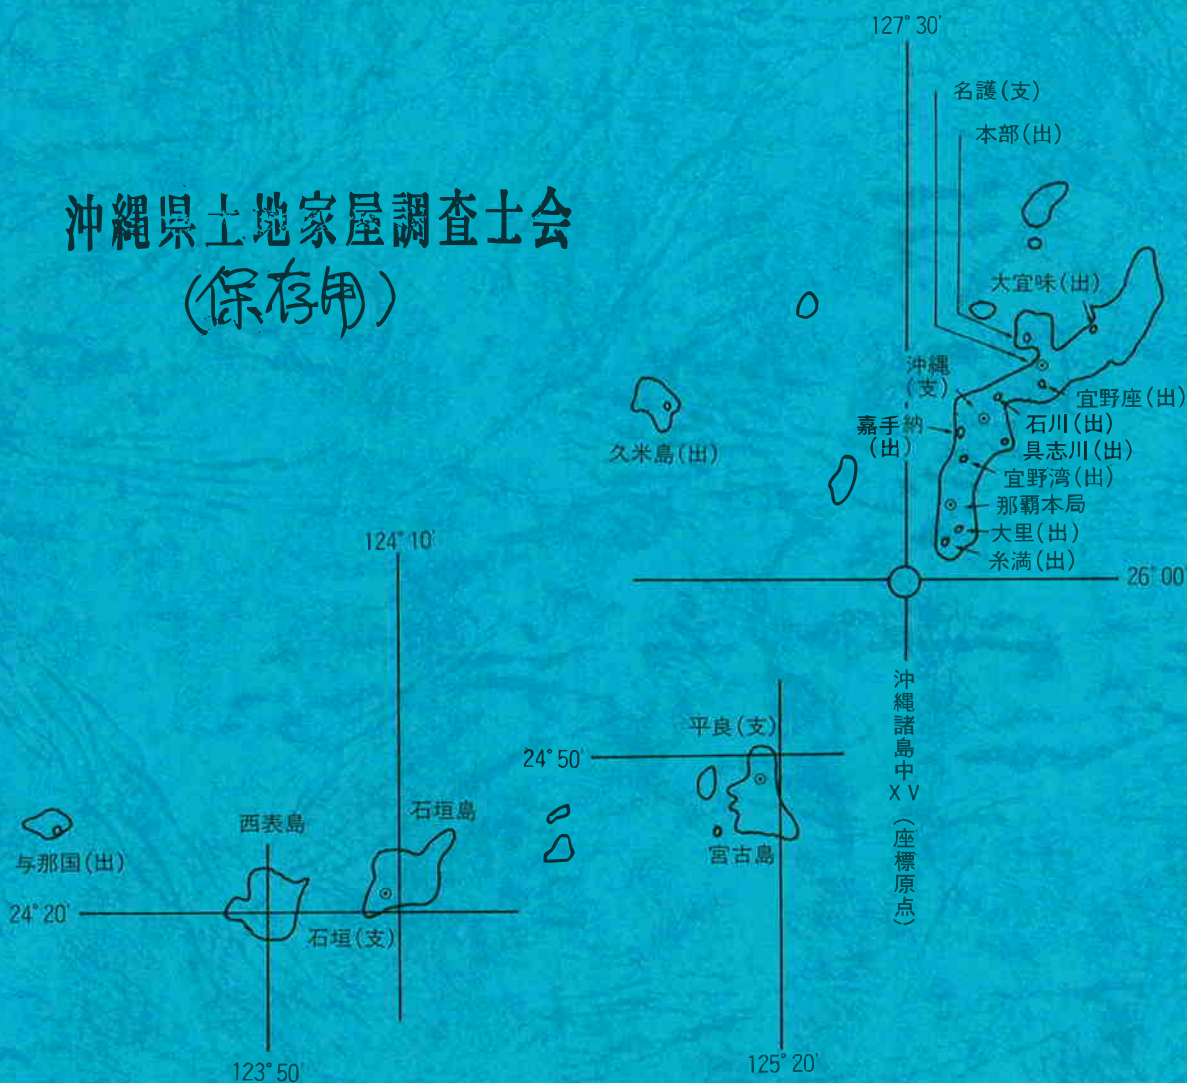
沖縄県土地家屋調査士会
(保存用)

127° 30'
名護(支)
本部(出)
大宜味(出)
沖縄(支)
宜野座(出)
嘉手納(出)
石川(出)
具志川(出)
宜野湾(出)
那覇本局
大里(出)
糸満(出)
26° 00'
久米島(出)
沖縄諸島中XV(座標原点)

124° 10'
平良(支)
24° 50'
宮古島
西表島
石垣島
与那国(出)
24° 20'
石垣(支)
123° 50'
125° 20'